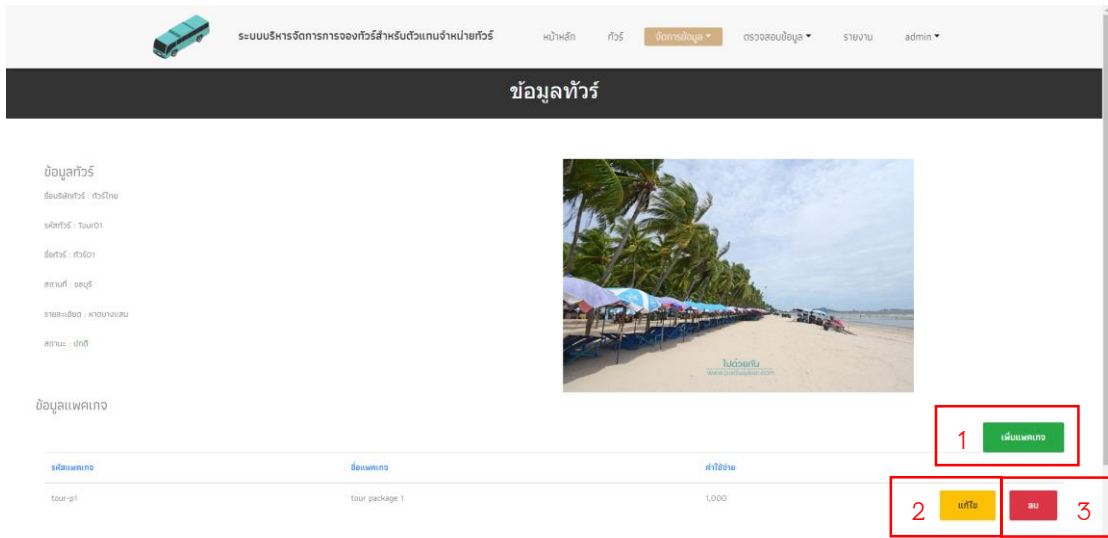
ระบบบริหารจัดการการจองทัวร์สำหรับตัวแทนจำหน่ายทัวร์

หน้าหลัก ทัวร์ จัดการข้อมูล ▾ ตรวจสอบข้อมูล ▾ รายงาน admin ▾

ข้อมูลทัวร์

ข้อมูลทัวร์

ชื่อบริษัททัวร์ : ทัวร์ไทย

รหัสทัวร์ : Tour01

ชื่อทัวร์ : ทัวร์01

สถานที่ : ชลบุรี

รายละเอียด : หาดบางแสน

สถานะ : ปกติ

ไปด้วยกัน
www.paiduaykan.com

ข้อมูลแพคเกจ

1 เพิ่มแพคเกจ

| รหัสแพคเกจ | ชื่อแพคเกจ | ค่าใช้จ่าย |
|---|---|---|
| tour-p1 | tour package 1 | 1,000 |

2 แก้ไข

ลบ 3